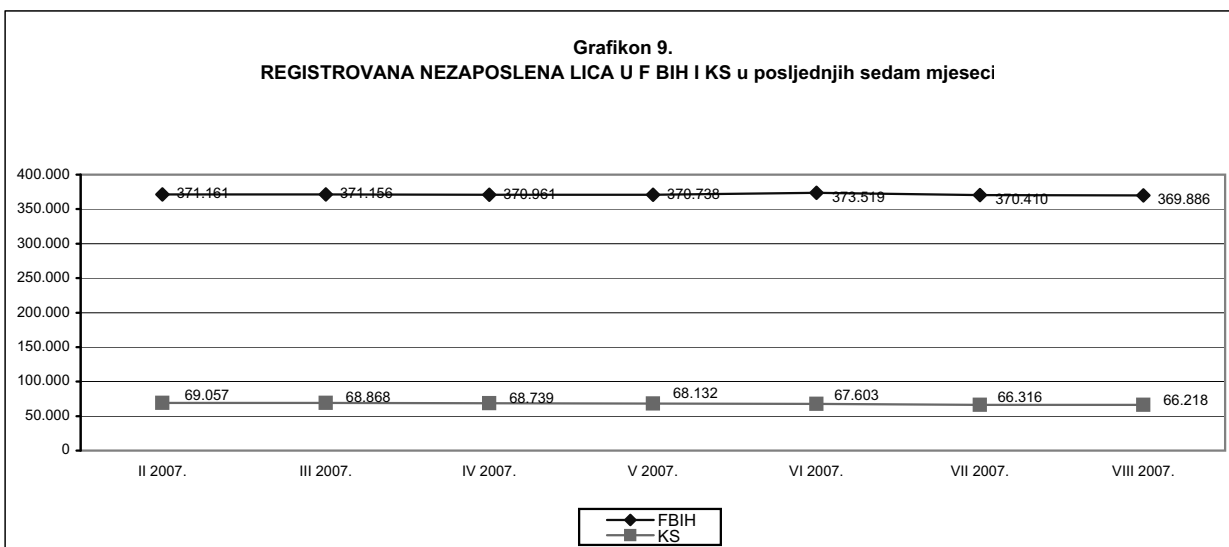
Grafikon 9.
REGISTROVANA NEZAPOSLENA LICA U F BIH I KS u posljednjih sedam mjeseci

400.000
350.000
300.000
250.000
200.000
150.000
100.000
50.000
0

371.161
371.156
370.961
370.738
373.519
370.410
369.886

69.057
68.868
68.739
68.132
67.603
66.316
66.218

II 2007.
III 2007.
IV 2007.
V 2007.
VI 2007.
VII 2007.
VIII 2007.

FBIH
KS